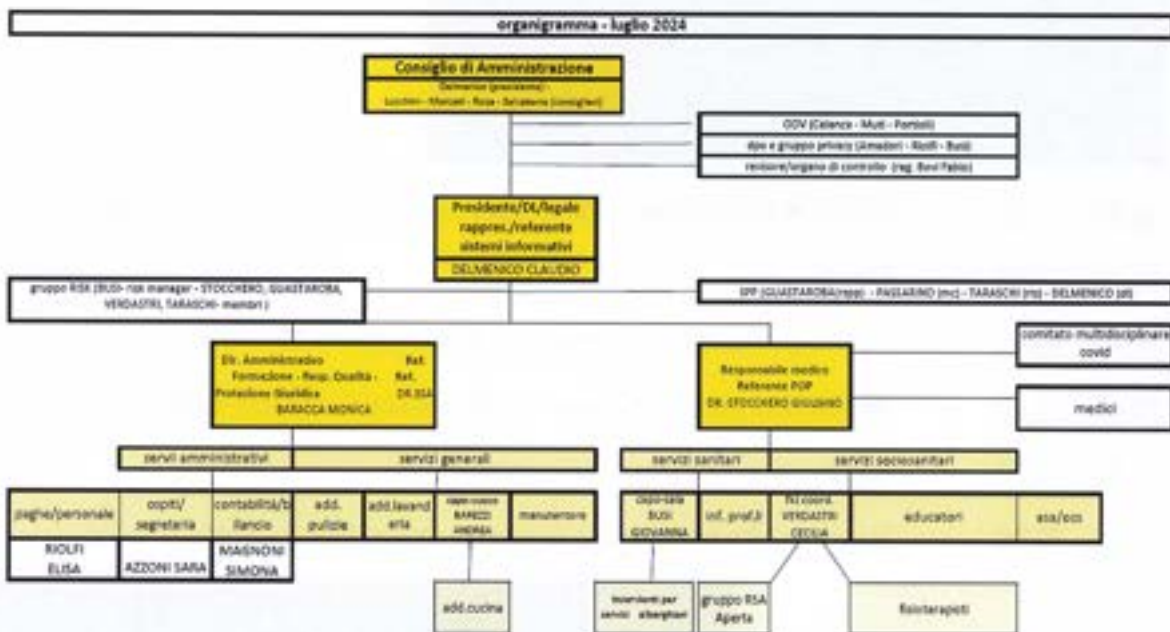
organigramma - luglio 2024

Consiglio di Amministrazione
Delmenico (presidente)
Lucchini - Marzati - Rosa - Sciabbarra (consiglieri)

ODV (Celanza - Muti - Pontoli)
dpo e gruppo privacy (Amadori - Riolfi - Busi)
revisore/organo di controllo (rag. Bovi Fabio)

Presidente/DL/legale rappres./referente sistemi informativi
DELMENICO CLAUDIO

gruppo RISK (BUSI- risk manager - STOCCHERO, GUASTAROBA, VERDASTRI, TARASCHI- membri )

SPP (GUASTAROBA(rspp) - PASSARINO (mc) - TARASCHI (rls) - DELMENICO (dl)

Dir. Amministrativo Ref. Formazione - Resp. Qualità - Ref. Protezione Giuridica DR.SSA
BARACCA MONICA

Responsabile medico Referente PDP
DR. STOCCHERO GIULIANO

comitato multidisciplinare covid

medici

servizi amministrativi
servizi generali
servizi sanitari
servizi sociosanitari

paghe/personale
ospiti/segreteria
contabilità/bilancio
add. pulizie
add.lavanderia
capo cuoco BARIZZI ANDREA
manutentore
capo-sala BUSI GIOVANNA
inf. prof.li
fkt coord. VERDASTRI CECILIA
educatori
asa/oss

RIOLFI ELISA
AZZONI SARA
MAGNONI SIMONA

add.cucina
Incaricanti per servizi alberghieri
gruppo RSA Aperta
fisioterapisti